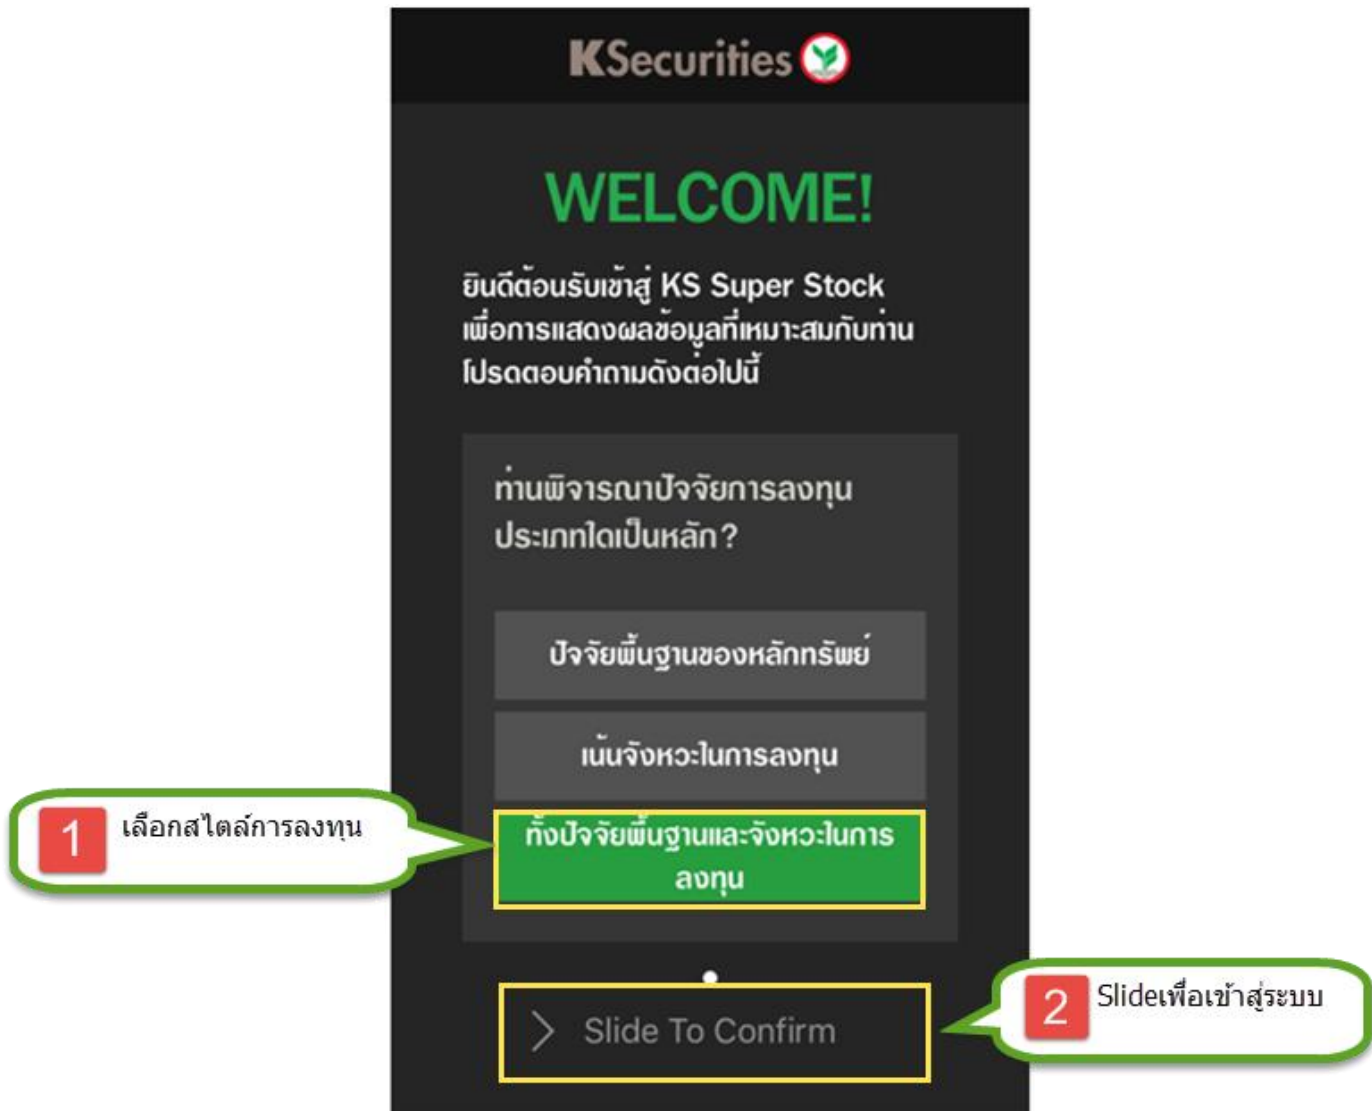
KSecurities

WELCOME!

ยินดีต้อนรับเข้าสู่ KS Super Stock เพื่อการแสดงผลข้อมูลที่เหมาะสมกับท่าน โปรดตอบคำถามดังต่อไปนี้

ท่านพิจารณาปัจจัยการลงทุนประเภทใดเป็นหลัก?

ปัจจัยพื้นฐานของหลักทรัพย์

เน้นจังหวะในการลงทุน

ทั้งปัจจัยพื้นฐานและจังหวะในการลงทุน

1 เลือกสไตล์การลงทุน

Slide To Confirm

2 Slideเพื่อเข้าสู่ระบบ